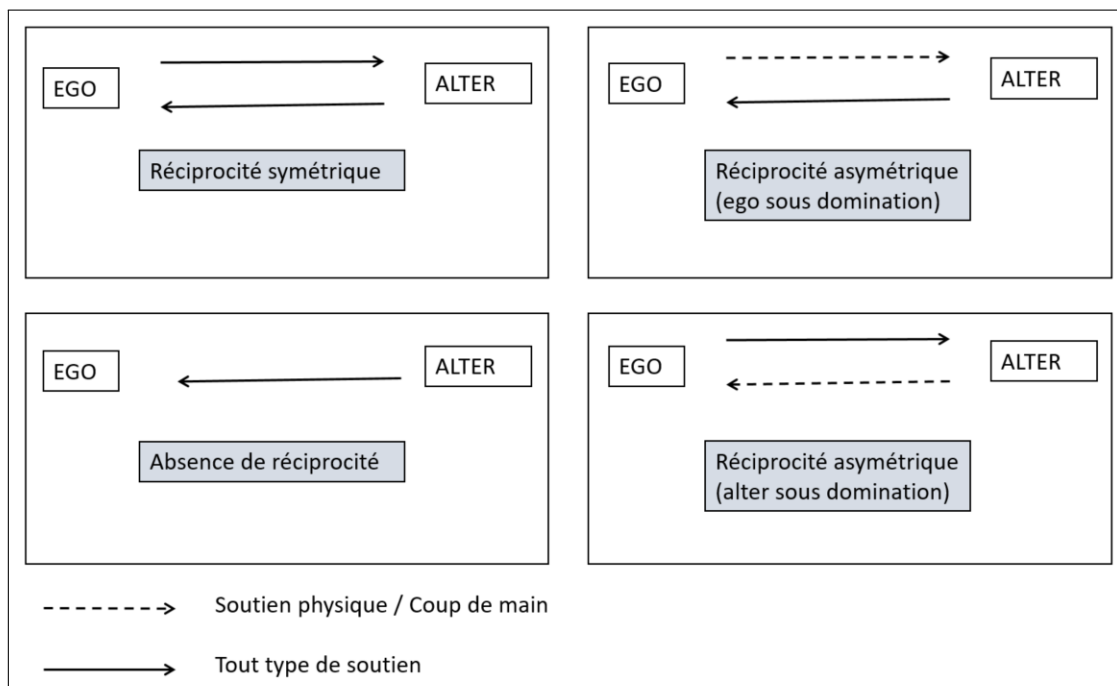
EGO

ALTER

Réciprocité symétrique

EGO

ALTER

Réciprocité asymétrique (ego sous domination)

EGO

ALTER

Absence de réciprocité

EGO

ALTER

Réciprocité asymétrique (alter sous domination)

Soutien physique / Coup de main

Tout type de soutien